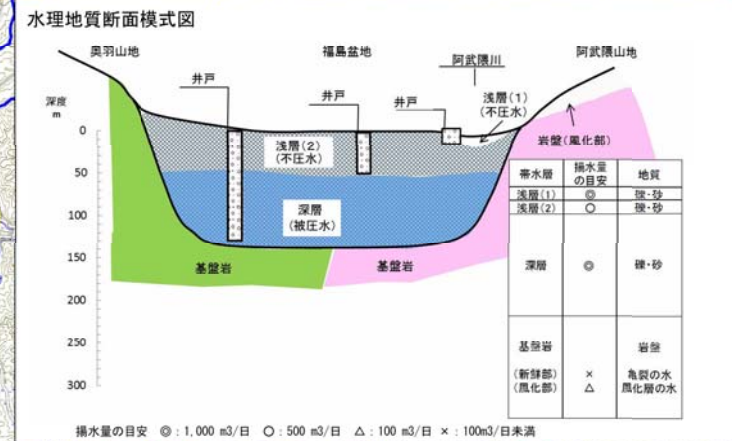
水理地質断面模式図

奥羽山地

福島盆地

阿武隈川

阿武隈山地

井戸

井戸

井戸

浅層(1)
(不圧水)

深度
m

0

50

100

150

200

250

300

浅層(2)
(不圧水)

岩盤(風化部)

深層
(被圧水)

基盤岩

基盤岩

| 帯水層 | 揚水量の目安 | 地質 |
|---|---|---|
| 浅層(1) | ◎ | 礫・砂 |
| 浅層(2) | ○ | 礫・砂 |
| 深層 | ◎ | 礫・砂 |
| 基盤岩<br>(新鮮部)<br>(風化部) | ×<br>△ | 岩盤<br>亀裂の水<br>風化層の水 |

揚水量の目安 ◎:1,000 m3/日 ○:500 m3/日 △:100 m3/日 ×:100m3/日未満